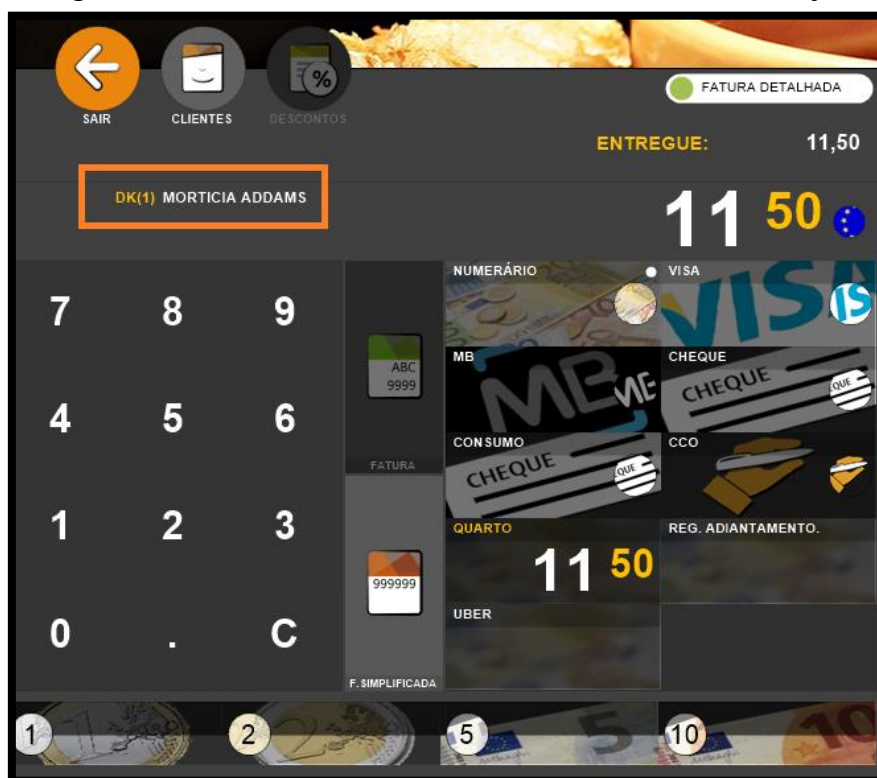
SAIR
CLIENTES
DESCONTOS
FATURA DETALHADA
ENTREGUE: 11,50
DK(1) MORTICIA ADDAMS
11 50

7 8 9
4 5 6
1 2 3
0 . C

ABC 9999
FATURA
999999
F. SIMPLIFICADA

NUMERÁRIO
VISA
MB
CHEQUE
CONSUMO
CHEQUE
CCO
QUARTO
11 50
REG. ADIANTAMENTO.
UBER

1
2
5
10